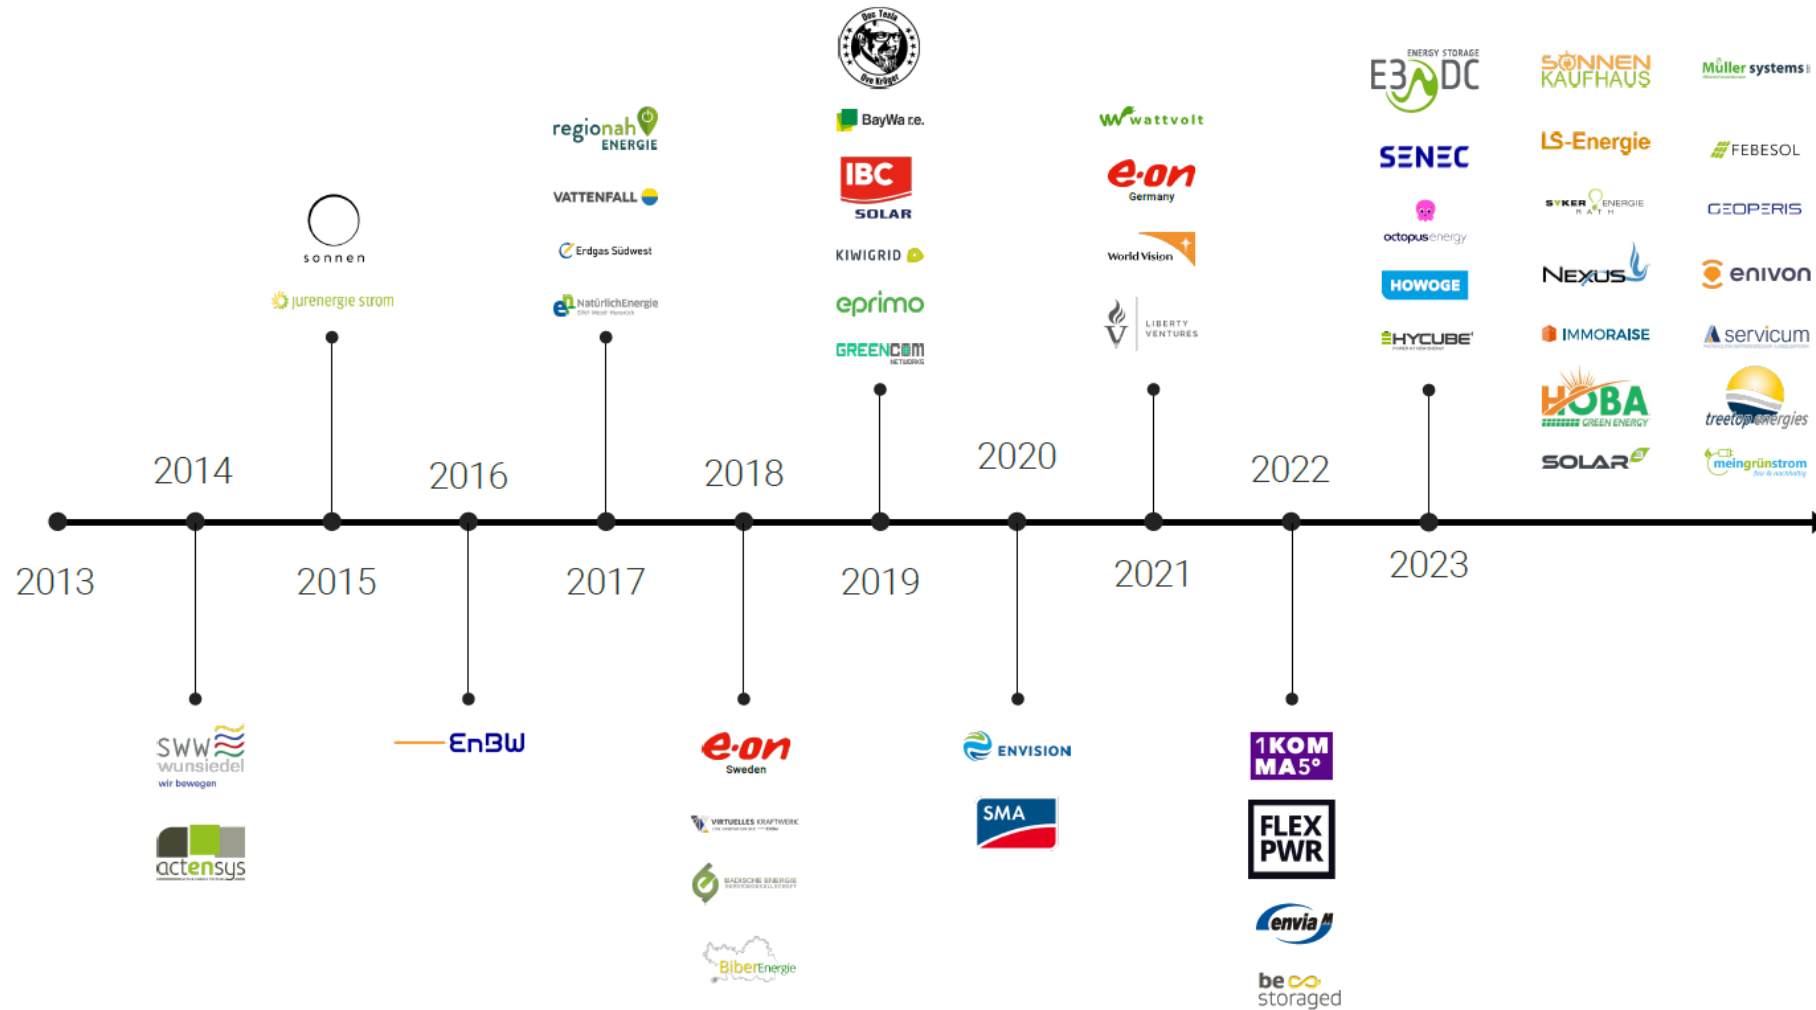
Doc Tesla
Ove Krüger

BayWa r.e.

IBC SOLAR

KIWIGRID

eprimo

GREENCOM NETWORKS

regionah ENERGIE

VATTENFALL

Erdgas Südwest

NatürlichEnergie

sonnen

jurenergie strom

wattvolt

e.on Germany

World Vision

LIBERTY VENTURES

ENERGY STORAGE E3/DC

SENEC

octopusenergy

HOWOGE

HYCUBE

SONNEN KAUFHAUS

LS-Energie

SYKER ENERGIE

NEXUS

IMMORAISE

HOBA GREEN ENERGY

SOLAR

Müller systems

FEBESOL

GEOPERIS

enivon

servicum

treetop energies

meingrünstrom

2014

2016

2018

2020

2022

2013

2015

2017

2019

2021

2023

SWW wunsiedel wir bewegen

actensys

EnBW

e.on Sweden

VIRTUELLES KRAFTWERK

BADISCHE ENERGIE

BiberEnergie

ENVISION

SMA

1KOMMA5°

FLEX PWR

envia M

be storaged